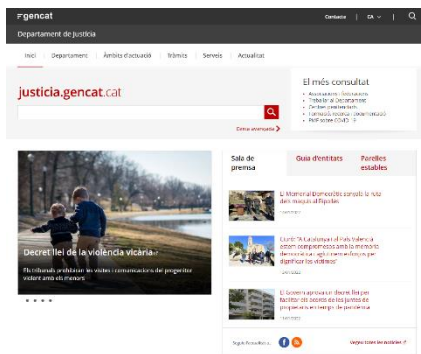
gencat

Contacte | CA | 

Departament de Justícia

Inici | Departament | Àmbits d'actuació | Tràmits | Serveis | Actualitat

justicia.gencat.cat

Cerca avançada

El més consultat

• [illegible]
• Treballar al Departament
• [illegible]
• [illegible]
• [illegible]

Sala de premsa | Guia d'entitats | Parelles estables

Decret llei de la violència vicària

Els tribunals prohibiran les visites i comunicacions del progenitor violent amb els menors

El Memorial Democràtic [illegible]

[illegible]

Ciutat "A Catalunya i al País Valencià som compromesos amb la memòria de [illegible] dignificar les víctimes"

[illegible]

El Govern aprova un decret llei per facilitar els acords de les juntes de propietaris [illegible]

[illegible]

Segueix l'actualitat a:

Veure totes les notícies